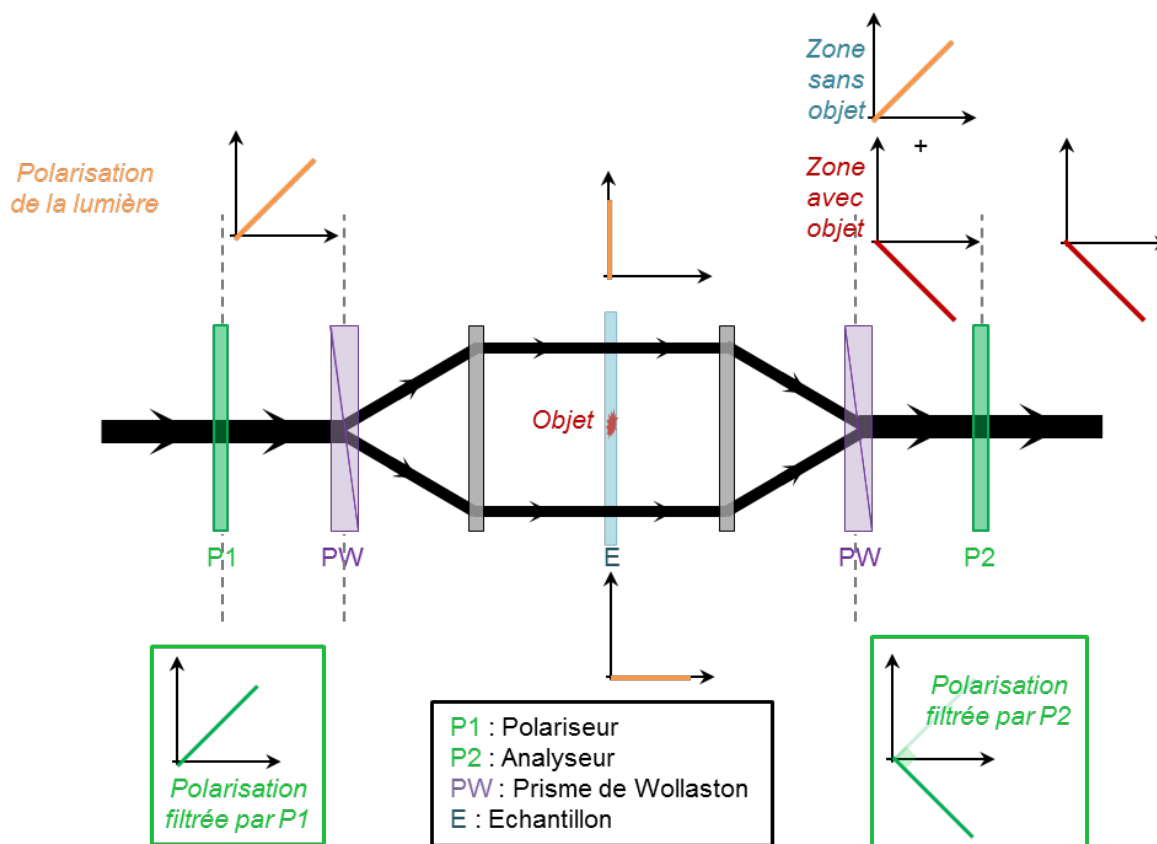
Zone sans objet

+

Zone avec objet

Polarisation de la lumière

Objet

P1

PW

E

PW

P2

Polarisation filtrée par P1

P1 : Polariseur
P2 : Analyseur
PW : Prisme de Wollaston
E : Echantillon

Polarisation filtrée par P2